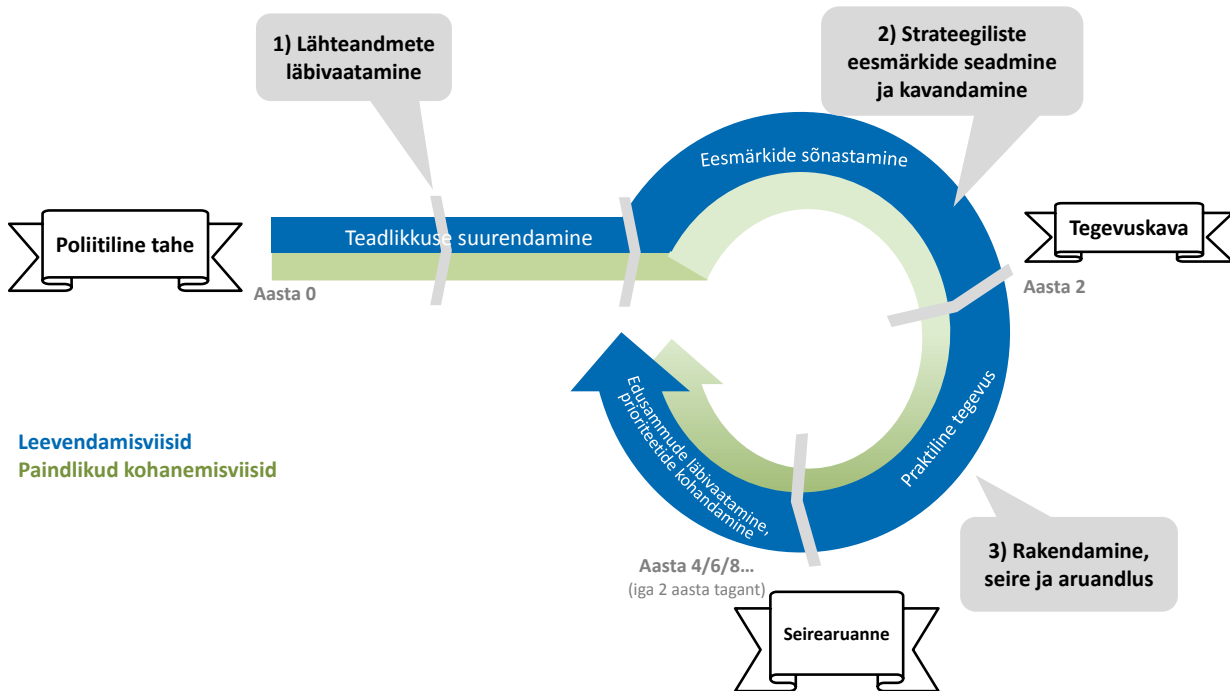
1) Lähteandmete läbivaatamine

2) Strateegiliste eesmärkide seadmine ja kavandamine

Eesmärkide sõnastamine

Poliitiline tahe

Teadlikkuse suurendamine

Aasta 0

Tegevuskava

Aasta 2

Edusammude läbivaatamine, prioriteetide kohandamine

Praktiline tegevus

Leevendamisviisid
Paindlikud kohanemisviisid

Aasta 4/6/8…
(iga 2 aasta tagant)

3) Rakendamine, seire ja aruandlus

Seirearuanne